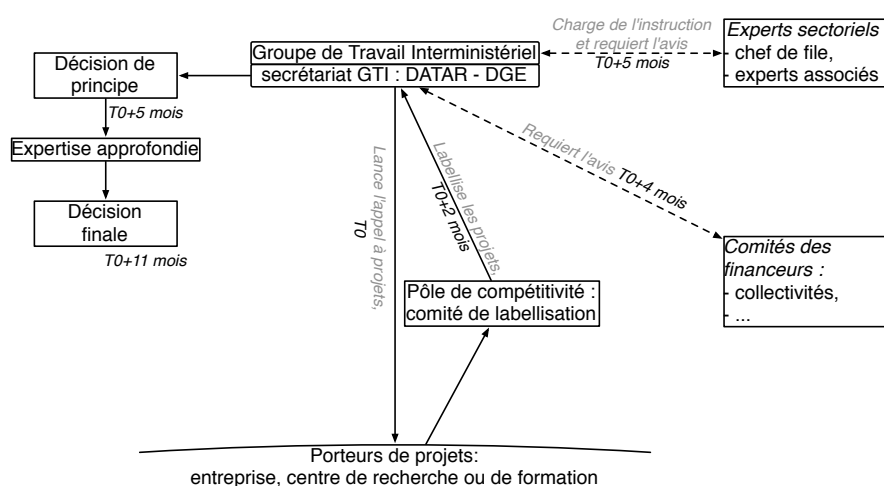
Groupe de Travail Interministériel
secrétariat GTI : DATAR - DGE

Charge de l'instruction et requiert l'avis
T0+5 mois

Experts sectoriels
- chef de file,
- experts associés

Décision de principe

T0+5 mois

Expertise approfondie

Décision finale

T0+11 mois

Lance l'appel à projets, T0

Labellise les projets. T0+2 mois

Requiert l'avis T0+4 mois

Comités des financeurs :
- collectivités,
- ...

Pôle de compétitivité : comité de labellisation

Porteurs de projets:
entreprise, centre de recherche ou de formation